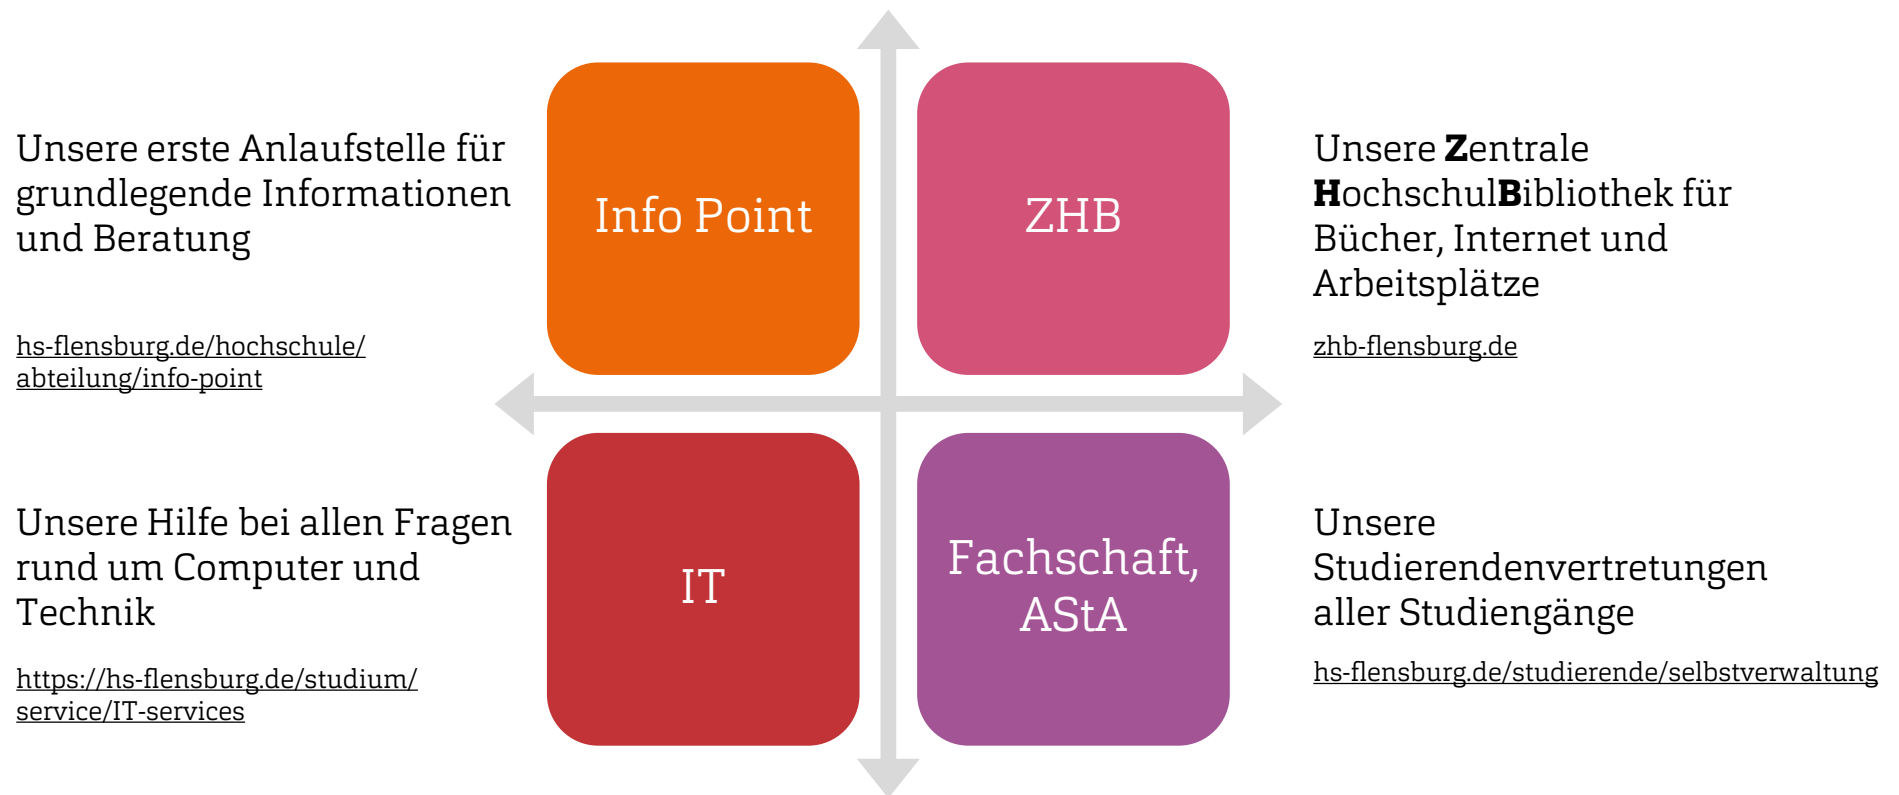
Unsere erste Anlaufstelle für grundlegende Informationen und Beratung

hs-flensburg.de/hochschule/abteilung/info-point

Info Point

ZHB

Unsere **Z**entrale **H**ochschul**B**ibliothek für Bücher, Internet und Arbeitsplätze

zhb-flensburg.de

Unsere Hilfe bei allen Fragen rund um Computer und Technik

https://hs-flensburg.de/studium/service/IT-services

IT

Fachschaft, AStA

Unsere Studierendenvertretungen aller Studiengänge

hs-flensburg.de/studierende/selbstverwaltung